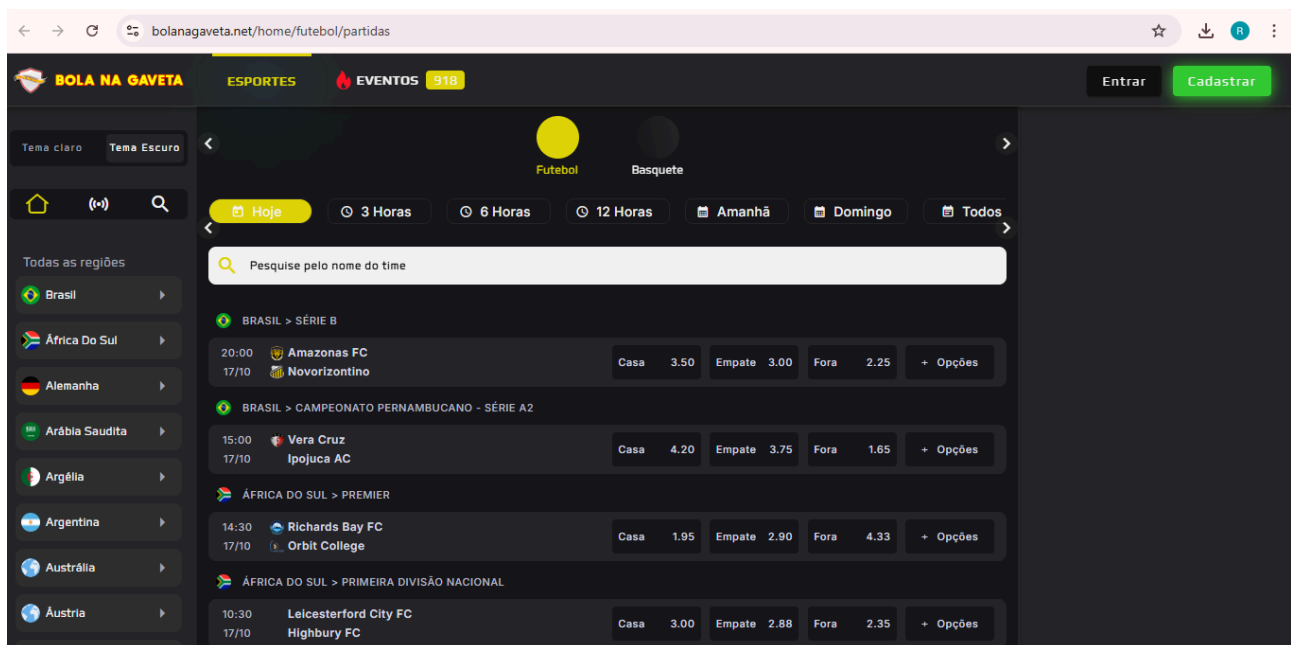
bolanagaveta.net/home/futebol/partidas

R

BOLA NA GAVETA

ESPORTES

EVENTOS 918

Entrar

Cadastrar

Tema claro

Tema Escuro

Futebol

Basquete

Hoje

3 Horas

6 Horas

12 Horas

Amanhã

Domingo

Todos

Todas as regiões

Brasil

África Do Sul

Alemanha

Arábia Saudita

Argélia

Argentina

Austrália

Áustria

Pesquise pelo nome do time

BRASIL > SÉRIE B

20:00 17/10 Amazonas FC Novorizontino

Casa 3.50 Empate 3.00 Fora 2.25 + Opções

BRASIL > CAMPEONATO PERNAMBUCANO - SÉRIE A2

15:00 17/10 Vera Cruz Ipojuca AC

Casa 4.20 Empate 3.75 Fora 1.65 + Opções

ÁFRICA DO SUL > PREMIER

14:30 17/10 Richards Bay FC Orbit College

Casa 1.95 Empate 2.90 Fora 4.33 + Opções

ÁFRICA DO SUL > PRIMEIRA DIVISÃO NACIONAL

10:30 17/10 Leicesterford City FC Highbury FC

Casa 3.00 Empate 2.88 Fora 2.35 + Opções